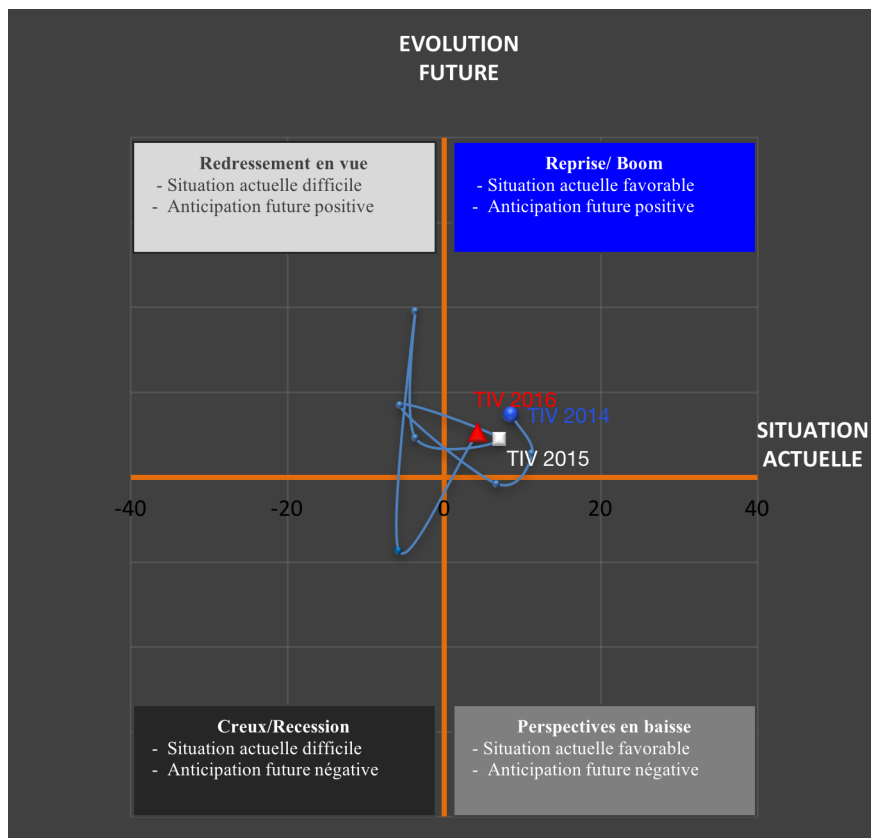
EVOLUTION FUTURE

Redressement en vue
- Situation actuelle difficile
- Anticipation future positive

Reprise/ Boom
- Situation actuelle favorable
- Anticipation future positive

TIV 2016
TIV 2014
TIV 2015

SITUATION ACTUELLE

-40
-20
0
20
40

Creux/Recession
- Situation actuelle difficile
- Anticipation future négative

Perspectives en baisse
- Situation actuelle favorable
- Anticipation future négative